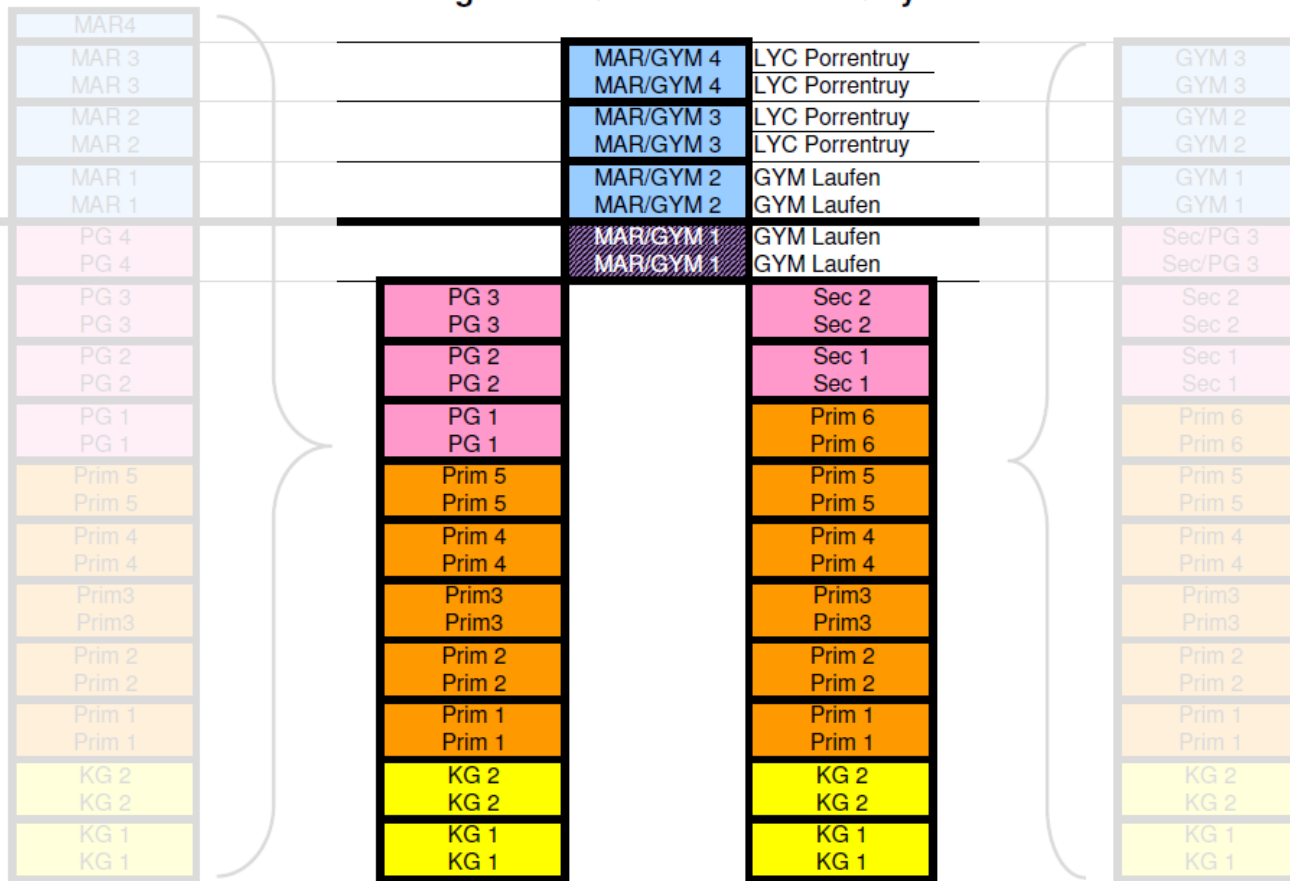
MAR4
MAR 3
MAR 3
MAR 2
MAR 2
MAR 1
MAR 1
PG 4
PG 4
PG 3
PG 3
PG 2
PG 2
PG 1
PG 1
Prim 5
Prim 5
Prim 4
Prim 4
Prim3
Prim3
Prim 2
Prim 2
Prim 1
Prim 1
KG 2
KG 2
KG 1
KG 1

MAR/GYM 4 LYC Porrentruy
MAR/GYM 4 LYC Porrentruy
MAR/GYM 3 LYC Porrentruy
MAR/GYM 3 LYC Porrentruy
MAR/GYM 2 GYM Laufen
MAR/GYM 2 GYM Laufen
MAR/GYM 1 GYM Laufen
MAR/GYM 1 GYM Laufen

PG 3
PG 3
PG 2
PG 2
PG 1
PG 1
Prim 5
Prim 5
Prim 4
Prim 4
Prim3
Prim3
Prim 2
Prim 2
Prim 1
Prim 1
KG 2
KG 2
KG 1
KG 1

Sec 2
Sec 2
Sec 1
Sec 1
Prim 6
Prim 6
Prim 5
Prim 5
Prim 4
Prim 4
Prim3
Prim3
Prim 2
Prim 2
Prim 1
Prim 1
KG 2
KG 2
KG 1
KG 1

GYM 3
GYM 3
GYM 2
GYM 2
GYM 1
GYM 1
Sec/PG 3
Sec/PG 3
Sec 2
Sec 2
Sec 1
Sec 1
Prim 6
Prim 6
Prim 5
Prim 5
Prim 4
Prim 4
Prim3
Prim3
Prim 2
Prim 2
Prim 1
Prim 1
KG 2
KG 2
KG 1
KG 1